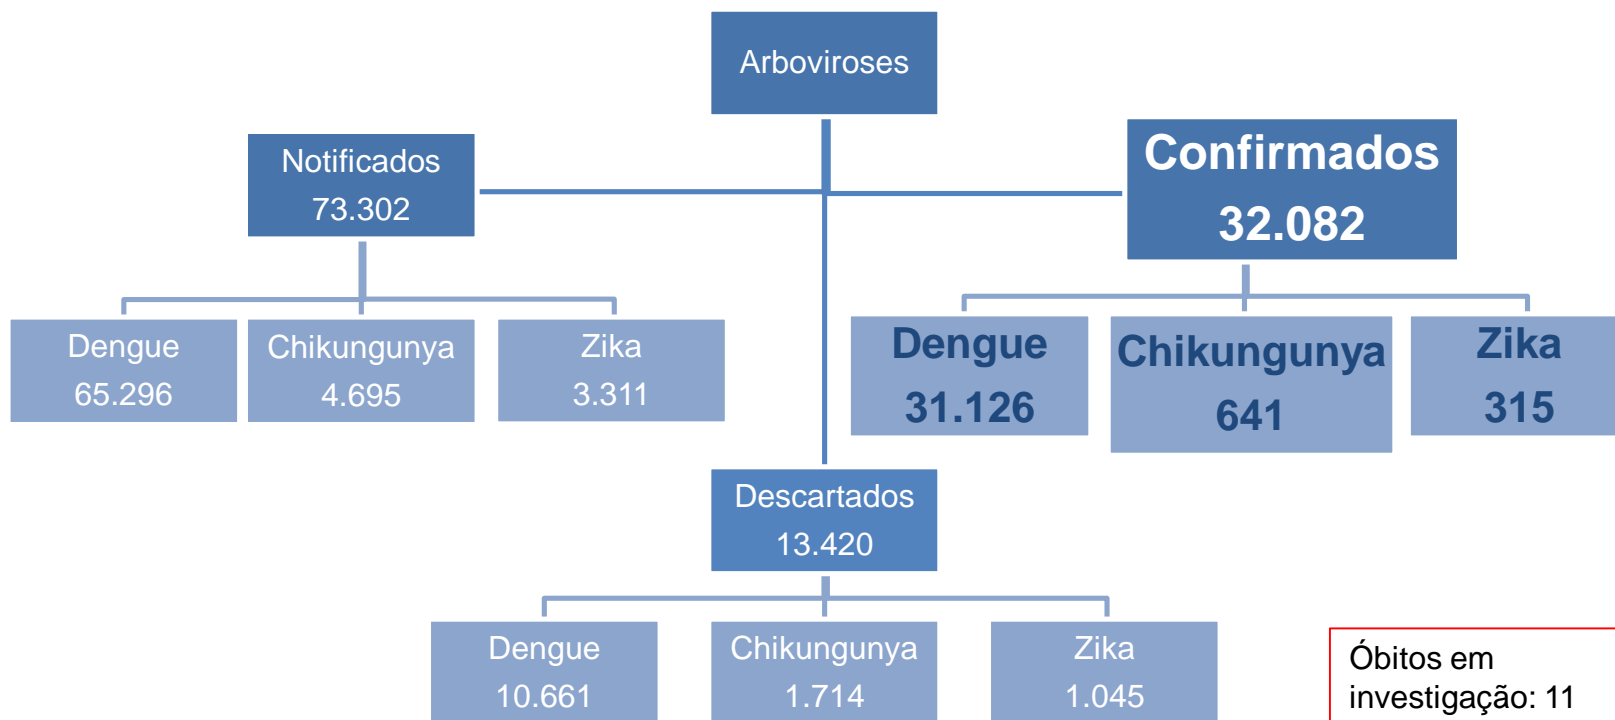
Arboviroses

Notificados
73.302

Dengue
65.296

Chikungunya
4.695

Zika
3.311

Confirmados
32.082

Dengue
31.126

Chikungunya
641

Zika
315

Descartados
13.420

Dengue
10.661

Chikungunya
1.714

Zika
1.045

Óbitos em investigação: 11